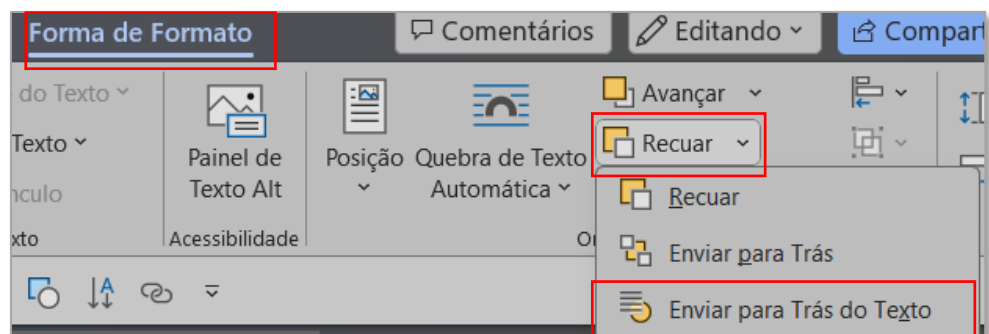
Forma de Formato

Comentários

Editando

Compart

do Texto

Texto

nculo

xto

Painel de Texto Alt

Acessibilidade

Posição

Quebra de Texto Automática

O

Avançar

Recuar

Recuar

Enviar para Trás

Enviar para Trás do Texto